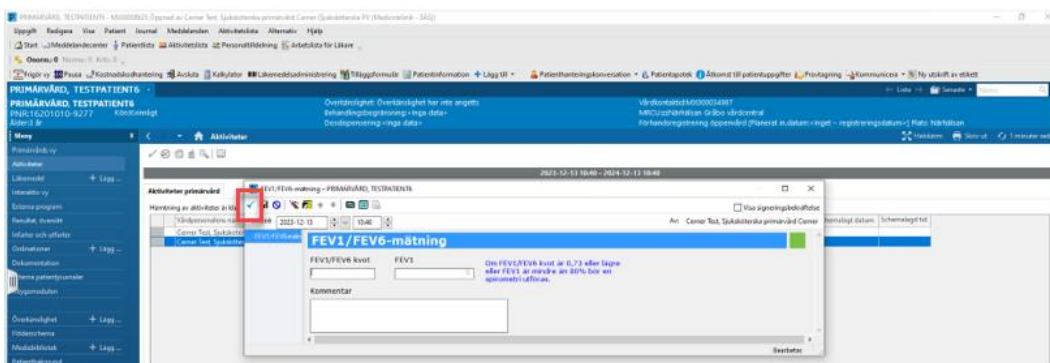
PRIMÄRVÅRD, TESTPATIENT6 - M000000625 Öppnad av Cerner Test, Sjuksköterska primärvård Cerner (Sjuksköterska PV (Medicinklinik - SÄS))

Uppgift Redigera Visa Patient Journal Meddelanden Aktivitetslista Alternativ Hjälp

Start Meddelandecenter Patientlista Aktivitetslista Personaltilldelning Arbetslista för Läkare

Oscora.ll

Frigör vy Pausa Kostnadsåtkomsthantering Avsluta Kalkylator Läkemedelsadministrering Tilläggsformulär Patientinformation Lägg till Patienthanteringskonversation Patientapotek Åtkomst till patientuppgifter Provtagning Kommunicera Ny utskrift av etikett

PRIMÄRVÅRD, TESTPATIENT6

PRIMÄRVÅRD, TESTPATIENT6
PNR:16201010-9277 Könsstereotyp
Ålder:3 år

Överkänslighet: Överkänslighet har inte angetts
Behandlingsbegränsning:<inga data>
Dosdispensering:<inga data>

Vårdkontaktid:M000000034987
MRCUzzNärhälsan Gråbo vårdcentral
Förhandsregistrering öppenvård [Planerat in.datum:<inget> - registreringsdatum:<]; Plats: Närhälsan

Meny
Primärvårdsvy
Aktiviteter
Läkemedel + Lägg
Interaktiv vy
Externa program
Resultat, översikt
Infarter och utfarter
Ordinationer + Lägg
Dokumentation
Jamna patientjournaler
Bygymodulen
Överkänslighet + Lägg
Problemschema
Medicinhistorik + Lägg
Patientinformation

Aktiviteter

Hantera Skriv ut 1 minuter sed

2023-12-13 10:40 - 2024-12-13 10:40

Aktiviteter primärvård

Hämtning av aktiviteter är klar

Vårdpersonalens namn
Cerner Test, Sjuksköterska
Cerner Test, Sjuksköterska

Schemalagt datum Schemalagd tid

FEV1/FEV6-mätning - PRIMÄRVÅRD, TESTPATIENT6

Visa signeringsbehörighet

2023-12-13 10:40

Av: Cerner Test, Sjuksköterska primärvård Cerner

FEV1/FEV6-mätning

FEV1/FEV6-mätning

FEV1/FEV6 kvot
FEV1

Om FEV1/FEV6 kvot är 0,73 eller lägre eller FEV1 är mindre än 80% bör en spirometri utföras.

Kommentar

Bearbetar